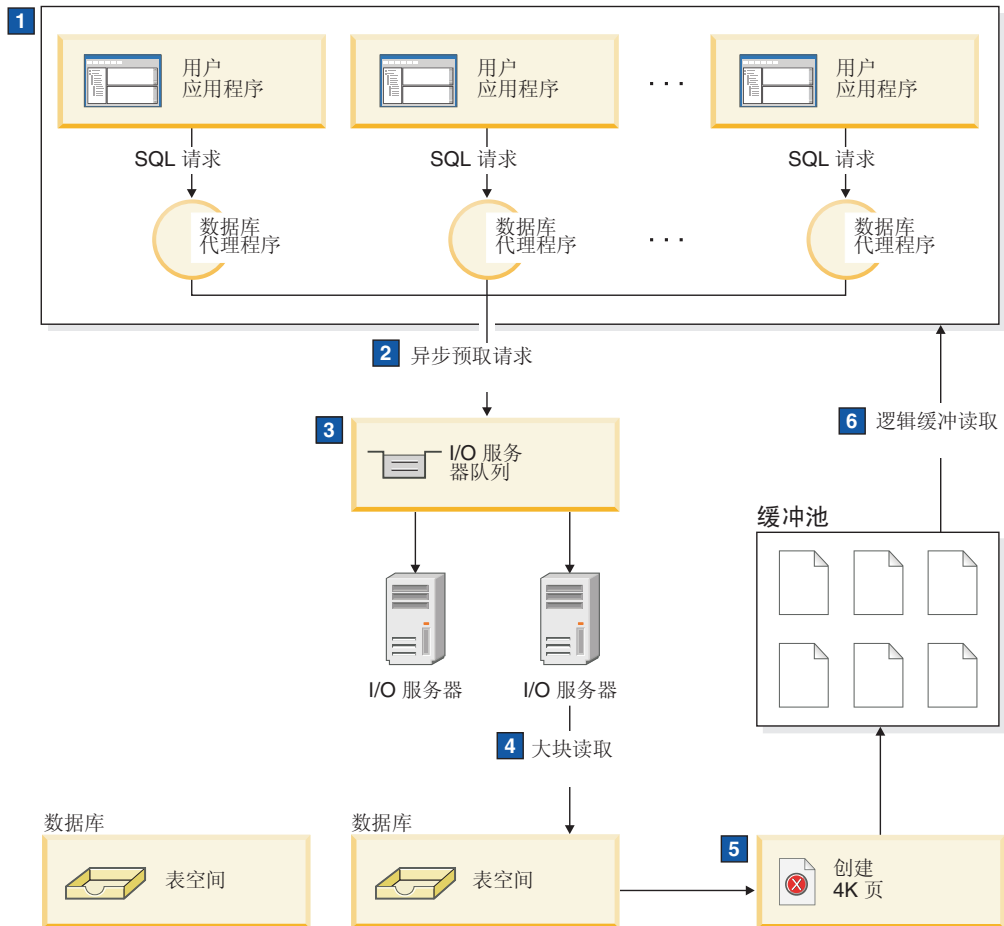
1

用户
应用程序

用户
应用程序

. . .

用户
应用程序

SQL 请求

SQL 请求

SQL 请求

数据库
代理程序

数据库
代理程序

. . .

数据库
代理程序

2 异步预取请求

3

I/O 服务
器队列

I/O 服务器

I/O 服务器

4 大块读取

6 逻辑缓冲读取

缓冲池

数据库

表空间

数据库

表空间

5

创建
4K 页